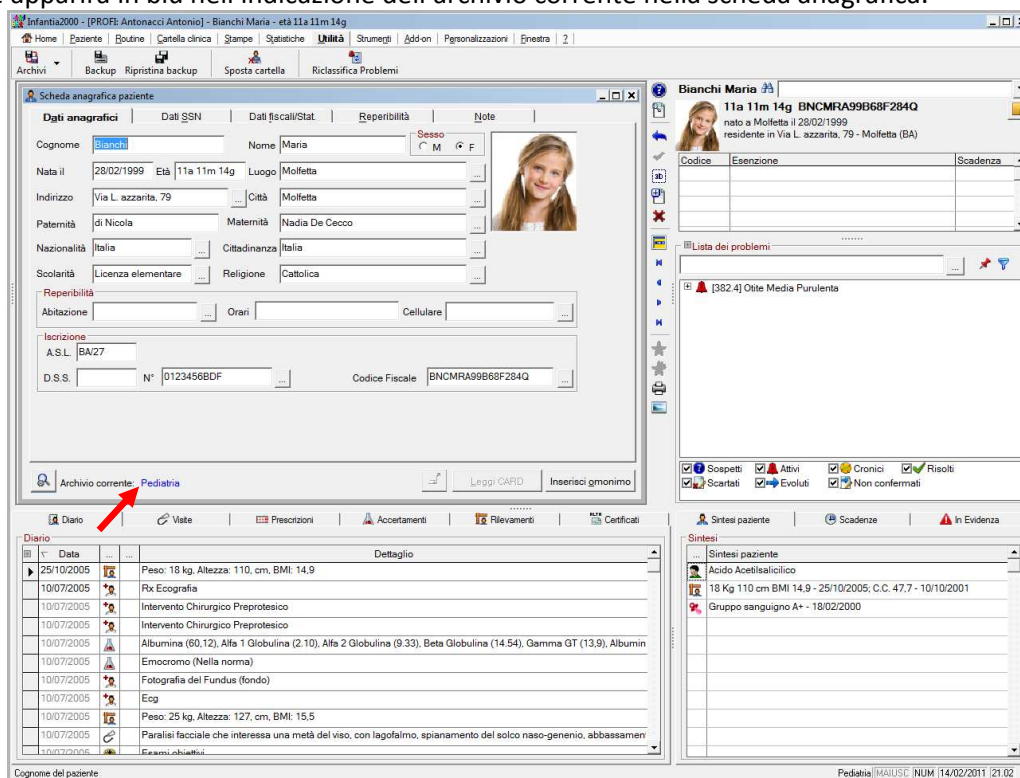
apparirà in blu nell'indicazione dell'archivio corrente nella scheda anagrafica.

Infantia2000 - [PROFI: Antonacci Antonio] - Bianchi Maria - età 11a 11m 14g

Home | Paziente | Routine | Cartella clinica | Stampe | Statistiche | Utilità | Strumenti | Add-on | Personalizzazioni | Finestra | ?

Archivi | Backup | Ripristina backup | Sposta cartella | Riclassifica Problemi

Scheda anagrafica paziente

Dati anagrafici | Dati SSN | Dati fiscali/Stat. | Reperibilità | Note

Cognome Bianchi | Nome Maria | Sesso M F

Nata il 28/02/1999 | Età 11a 11m 14g | Luogo Molfetta

Indirizzo Via L. azzarita, 79 | Città Molfetta

Paternità di Nicola | Maternità Nadia De Cecco

Nazionalità Italia | Cittadinanza Italia

Scolarità Licenza elementare | Religione Cattolica

Reperibilità
Abitazione | Orari | Cellulare

Iscrizione
A.S.L. BA/27
D.S.S. | N° 0123456BDF | Codice Fiscale BNCMRA99B68F284Q

Archivio corrente: Pediatria | Leggi CARD | Inserisci omonimo

Bianchi Maria
11a 11m 14g BNCMRA99B68F284Q
nato a Molfetta il 28/02/1999
residente in Via L. azzarita, 79 - Molfetta (BA)

| Codice | Esenzione | Scadenza |
|---|---|---|

Lista dei problemi
[382.4] Otite Media Purulenta

Sospetti | Attivi | Cronici | Risolti | Scartati | Evoluti | Non confermati

Diario | Visite | Prescrizioni | Accertamenti | Rilevamenti | Certificati

Diario

| Data | Dettaglio |
|---|---|
| 25/10/2005 | Peso: 18 kg, Altezza: 110, cm, BMI: 14,9 |
| 10/07/2005 | Rx Ecografia |
| 10/07/2005 | Intervento Chirurgico Preprotesico |
| 10/07/2005 | Intervento Chirurgico Preprotesico |
| 10/07/2005 | Albumina (60,12), Alfa 1 Globulina (2.10), Alfa 2 Globulina (9.33), Beta Globulina (14.54), Gamma GT (13,9), Albumin |
| 10/07/2005 | Emocromo (Nella norma) |
| 10/07/2005 | Fotografia del Fundus (fondo) |
| 10/07/2005 | Ecg |
| 10/07/2005 | Peso: 25 kg, Altezza: 127, cm, BMI: 15,5 |
| 10/07/2005 | Paralisi facciale che interessa una metà del viso, con lagofalmo, spianamento del solco naso-genenio, abbassamen |
| 10/07/2005 | Esami obiettivi |

Sintesi paziente | Scadenze | In Evidenza

Sintesi
Sintesi paziente
Acido Acetilsalicilico
18 Kg 110 cm BMI 14,9 - 25/10/2005; C.C. 47,7 - 10/10/2001
Gruppo sanguigno A+ - 18/02/2000

Cognome del paziente | Pediatria | MAIUSC | NUM | 14/02/2011 | 21.02